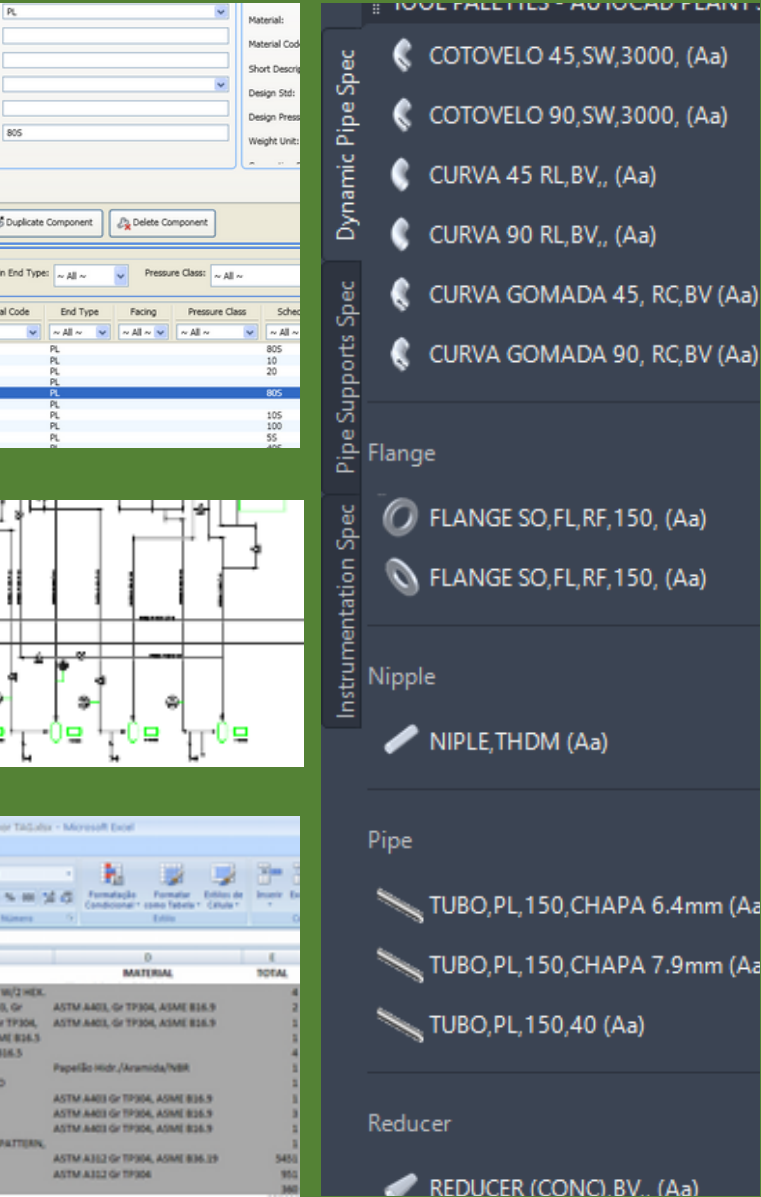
PL

80S

Material:
Material Code
Short Descrip
Design Std:
Design Press
Weight Unit:

Duplicate Component
Delete Component

End Type: ~ All ~
Pressure Class: ~ All ~

| al Code | End Type | Facing | Pressure Class | Sched |
|---|---|---|---|---|
| | ~ All ~ | ~ All ~ | ~ All ~ | ~ All ~ |
| | PL | | | 80S |
| | PL | | | 10 |
| | PL | | | 20 |
| | PL | | | |
| | PL | | | 80S |
| | PL | | | |
| | PL | | | 10S |
| | PL | | | 100 |
| | PL | | | 5S |

TAG.xlsx - Microsoft Excel

Formatação Condicional
Formatar como Tabela
Estilos de Célula
Inserir
Número
Estilo

| D | E |
|---|---|
| MATERIAL | TOTAL |
| | 4 |
| ASTM A403, Gr TP304, ASME B16.9 | 2 |
| ASTM A403, Gr TP304, ASME B16.9 | 1 |
| | 1 |
| | 4 |
| Papelão Hidr./Aramida/NBR | 1 |
| | 1 |
| ASTM A403 Gr TP304, ASME B16.9 | 1 |
| ASTM A403 Gr TP304, ASME B16.9 | 3 |
| ASTM A403 Gr TP304, ASME B16.9 | 1 |
| | 1 |
| ASTM A312 Gr TP304, ASME B36.19 | 5451 |
| ASTM A312 Gr TP304 | 951 |
| | 360 |

TOOL PALETTES - AUTOCAD PLANT

Dynamic Pipe Spec
Pipe Supports Spec
Instrumentation Spec

COTOVELO 45,SW,3000, (Aa)
COTOVELO 90,SW,3000, (Aa)
CURVA 45 RL,BV,, (Aa)
CURVA 90 RL,BV,, (Aa)
CURVA GOMADA 45, RC,BV (Aa)
CURVA GOMADA 90, RC,BV (Aa)

Flange
FLANGE SO,FL,RF,150, (Aa)
FLANGE SO,FL,RF,150, (Aa)

Nipple
NIPLE,THDM (Aa)

Pipe
TUBO,PL,150,CHAPA 6.4mm (Aa
TUBO,PL,150,CHAPA 7.9mm (Aa
TUBO,PL,150,40 (Aa)

Reducer
REDUCER (CONC),BV,, (Aa)